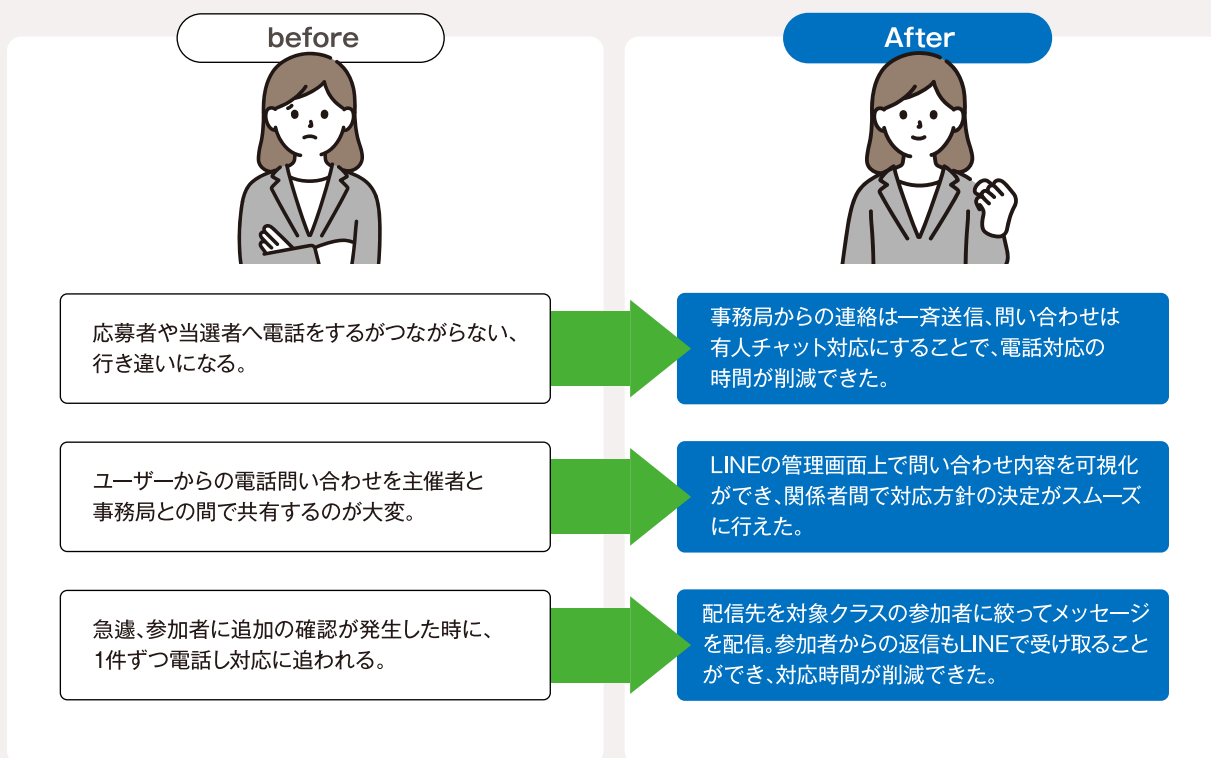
before

After

応募者や当選者へ電話をするがつながらない、行き違いになる。

事務局からの連絡は一斉送信、問い合わせは有人チャット対応にすることで、電話対応の時間が削減できた。

ユーザーからの電話問い合わせを主催者と事務局との間で共有するのが大変。

LINEの管理画面上で問い合わせ内容を可視化ができ、関係者間で対応方針の決定がスムーズに行えた。

急遽、参加者に追加の確認が発生した時に、1件ずつ電話し対応に追われる。

配信先を対象クラスの参加者に絞ってメッセージを配信。参加者からの返信もLINEで受け取ることができ、対応時間が削減できた。